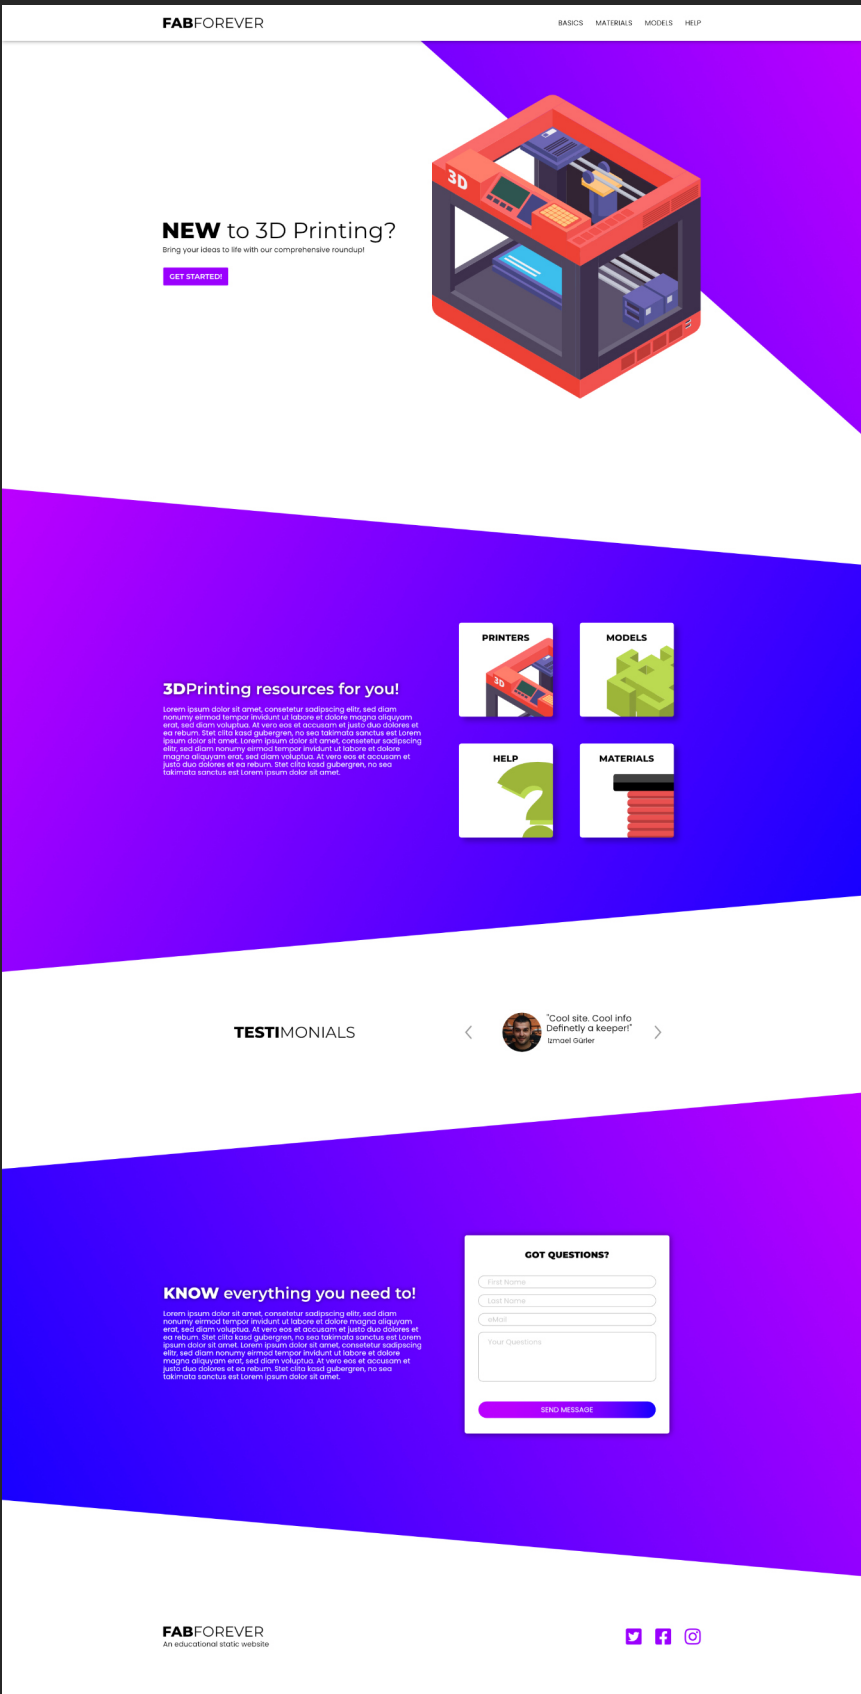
FABFOREVER

BASICS MATERIALS MODELS HELP

NEW to 3D Printing?

Bring your ideas to life with our comprehensive roundup!

GET STARTED!

3D

3DPrinting resources for you!

Lorem ipsum dolor sit amet, consetetur sadipscing elitr, sed diam nonumy eirmod tempor invidunt ut labore et dolore magna aliquyam erat, sed diam voluptua. At vero eos et accusam et justo duo dolores et ea rebum. Stet clita kasd gubergren, no sea takimata sanctus est Lorem ipsum dolor sit amet. Lorem ipsum dolor sit amet, consetetur sadipscing elitr, sed diam nonumy eirmod tempor invidunt ut labore et dolore magna aliquyam erat, sed diam voluptua. At vero eos et accusam et justo duo dolores et ea rebum. Stet clita kasd gubergren, no sea takimata sanctus est Lorem ipsum dolor sit amet.

PRINTERS

MODELS

HELP

MATERIALS

TESTIMONIALS

"Cool site. Cool info Definetly a keeper!"

Izmael Gürler

KNOW everything you need to!

Lorem ipsum dolor sit amet, consetetur sadipscing elitr, sed diam nonumy eirmod tempor invidunt ut labore et dolore magna aliquyam erat, sed diam voluptua. At vero eos et accusam et justo duo dolores et ea rebum. Stet clita kasd gubergren, no sea takimata sanctus est Lorem ipsum dolor sit amet. Lorem ipsum dolor sit amet, consetetur sadipscing elitr, sed diam nonumy eirmod tempor invidunt ut labore et dolore magna aliquyam erat, sed diam voluptua. At vero eos et accusam et justo duo dolores et ea rebum. Stet clita kasd gubergren, no sea takimata sanctus est Lorem ipsum dolor sit amet.

GOT QUESTIONS?

First Name

Last Name

eMail

Your Questions

SEND MESSAGE

FABFOREVER

An educational static website